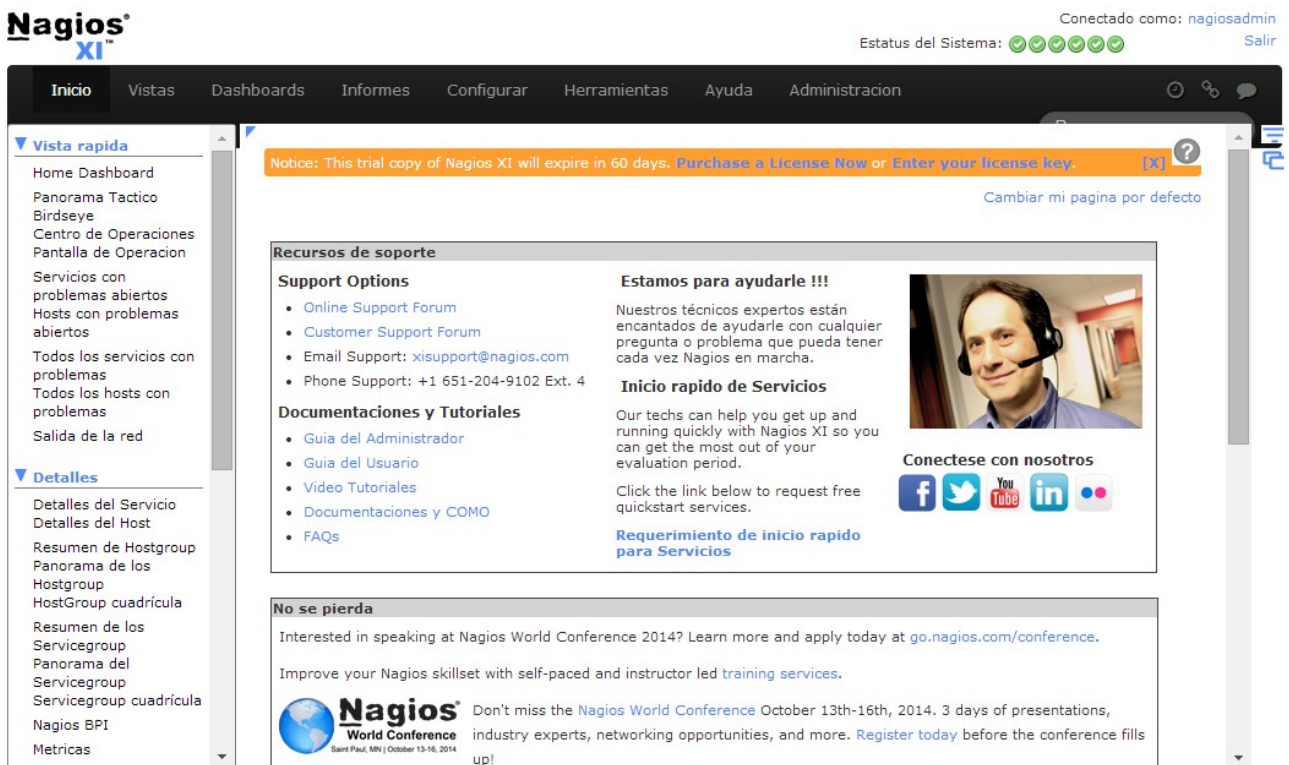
Nagios XI

Conectado como: nagiosadmin
Estatus del Sistema:
Salir

Inicio Vistas Dashboards Informes Configurar Herramientas Ayuda Administracion

▼ Vista rapida
Home Dashboard
Panorama Tactico
Birdseye
Centro de Operaciones
Pantalla de Operacion
Servicios con problemas abiertos
Hosts con problemas abiertos
Todos los servicios con problemas
Todos los hosts con problemas
Salida de la red

▼ Detalles
Detalles del Servicio
Detalles del Host
Resumen de Hostgroup
Panorama de los Hostgroup
HostGroup cuadrícula
Resumen de los Servicegroup
Panorama del Servicegroup
Servicegroup cuadrícula
Nagios BPI
Metricas

Notice: This trial copy of Nagios XI will expire in 60 days. Purchase a License Now or Enter your license key. [X]

Cambiar mi pagina por defecto

Recursos de soporte

Support Options
• Online Support Forum
• Customer Support Forum
• Email Support: xisupport@nagios.com
• Phone Support: +1 651-204-9102 Ext. 4

Documentaciones y Tutoriales
• Guia del Administrador
• Guia del Usuario
• Video Tutoriales
• Documentaciones y COMO
• FAQs

Estamos para ayudarle !!!
Nuestros técnicos expertos están encantados de ayudarle con cualquier pregunta o problema que pueda tener cada vez Nagios en marcha.

Inicio rapido de Servicios
Our techs can help you get up and running quickly with Nagios XI so you can get the most out of your evaluation period.

Click the link below to request free quickstart services.

Requerimiento de inicio rapido para Servicios

Conectese con nosotros

You Tube

No se pierda

Interested in speaking at Nagios World Conference 2014? Learn more and apply today at go.nagios.com/conference.

Improve your Nagios skillset with self-paced and instructor led training services.

Nagios World Conference
Saint Paul, MN | October 13-16, 2014

Don't miss the Nagios World Conference October 13th-16th, 2014. 3 days of presentations, industry experts, networking opportunities, and more. Register today before the conference fills up!